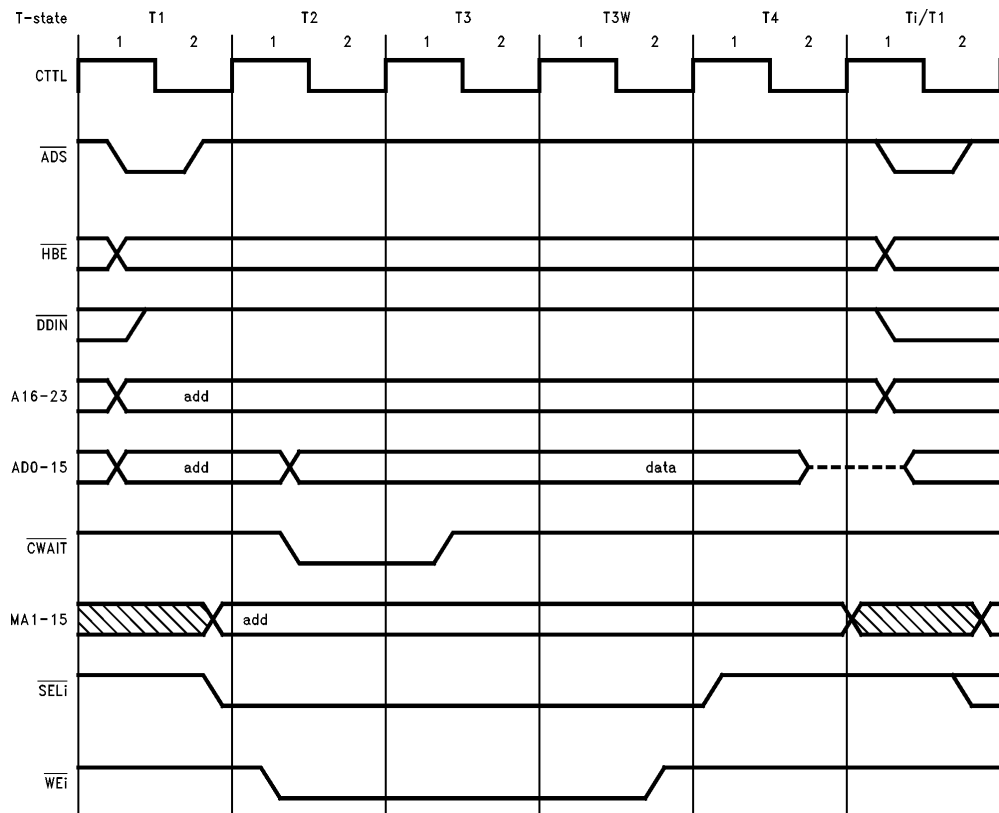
T-state T1 T2 T3 T3W T4 Ti/T1

1 2 1 2 1 2 1 2 1 2 1 2

CTTL

$\overline{ADS}$

$\overline{HBE}$

$\overline{DDIN}$

A16-23 add

AD0-15 add data

$\overline{CWAIT}$

MA1-15 add

$\overline{SELi}$

$\overline{WEi}$